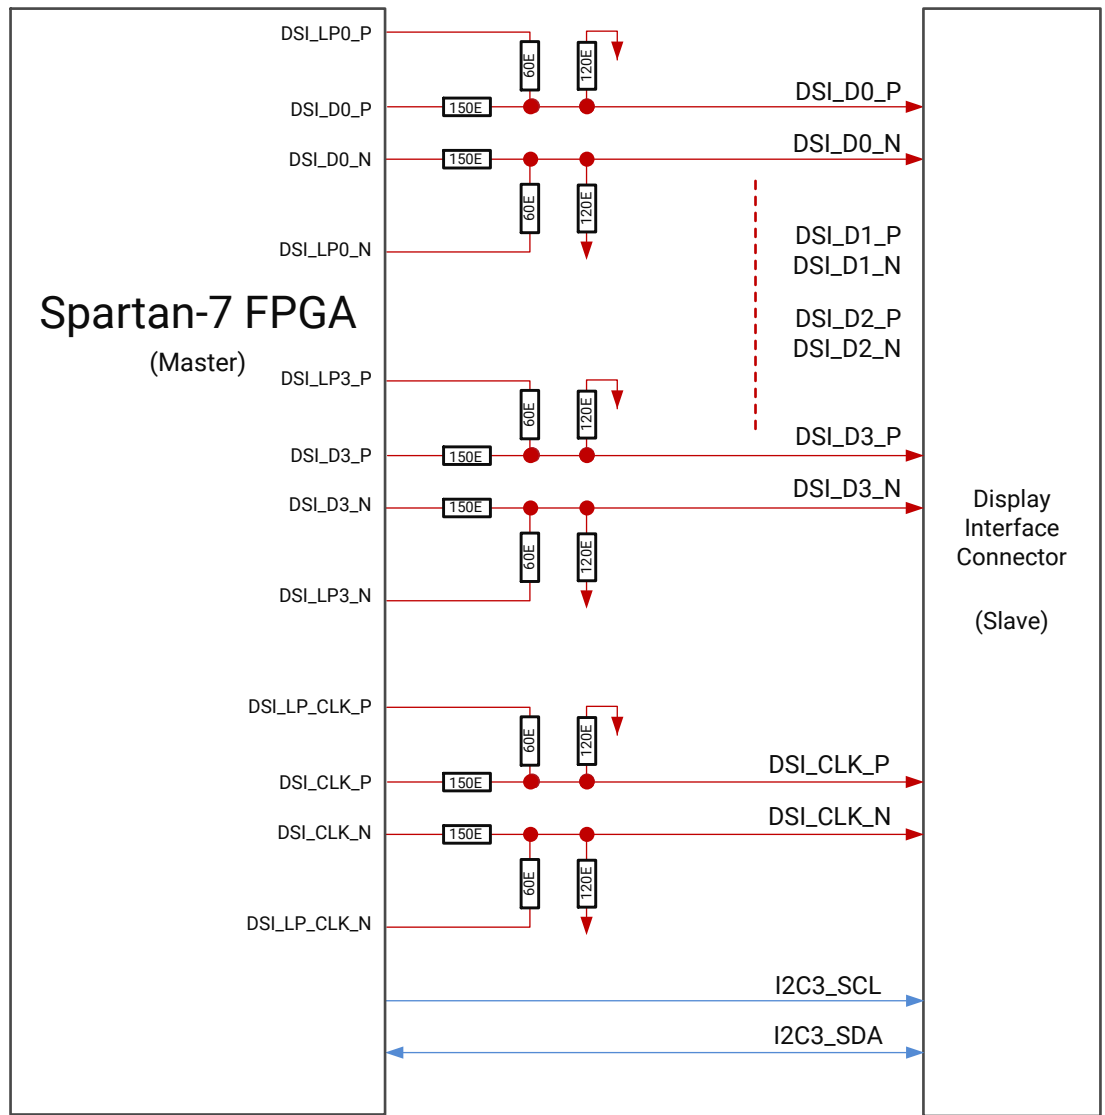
Spartan-7 FPGA
(Master)

DSI_LP0_P
60E
120E
DSI_D0_P
150E
DSI_D0_P
DSI_D0_N
150E
DSI_D0_N
60E
120E
DSI_LP0_N

DSI_D1_P
DSI_D1_N
DSI_D2_P
DSI_D2_N

DSI_LP3_P
60E
120E
DSI_D3_P
150E
DSI_D3_P
DSI_D3_N
150E
DSI_D3_N
60E
120E
DSI_LP3_N

DSI_LP_CLK_P
60E
120E
DSI_CLK_P
150E
DSI_CLK_P
DSI_CLK_N
150E
DSI_CLK_N
60E
120E
DSI_LP_CLK_N

I2C3_SCL
I2C3_SDA

Display
Interface
Connector

(Slave)